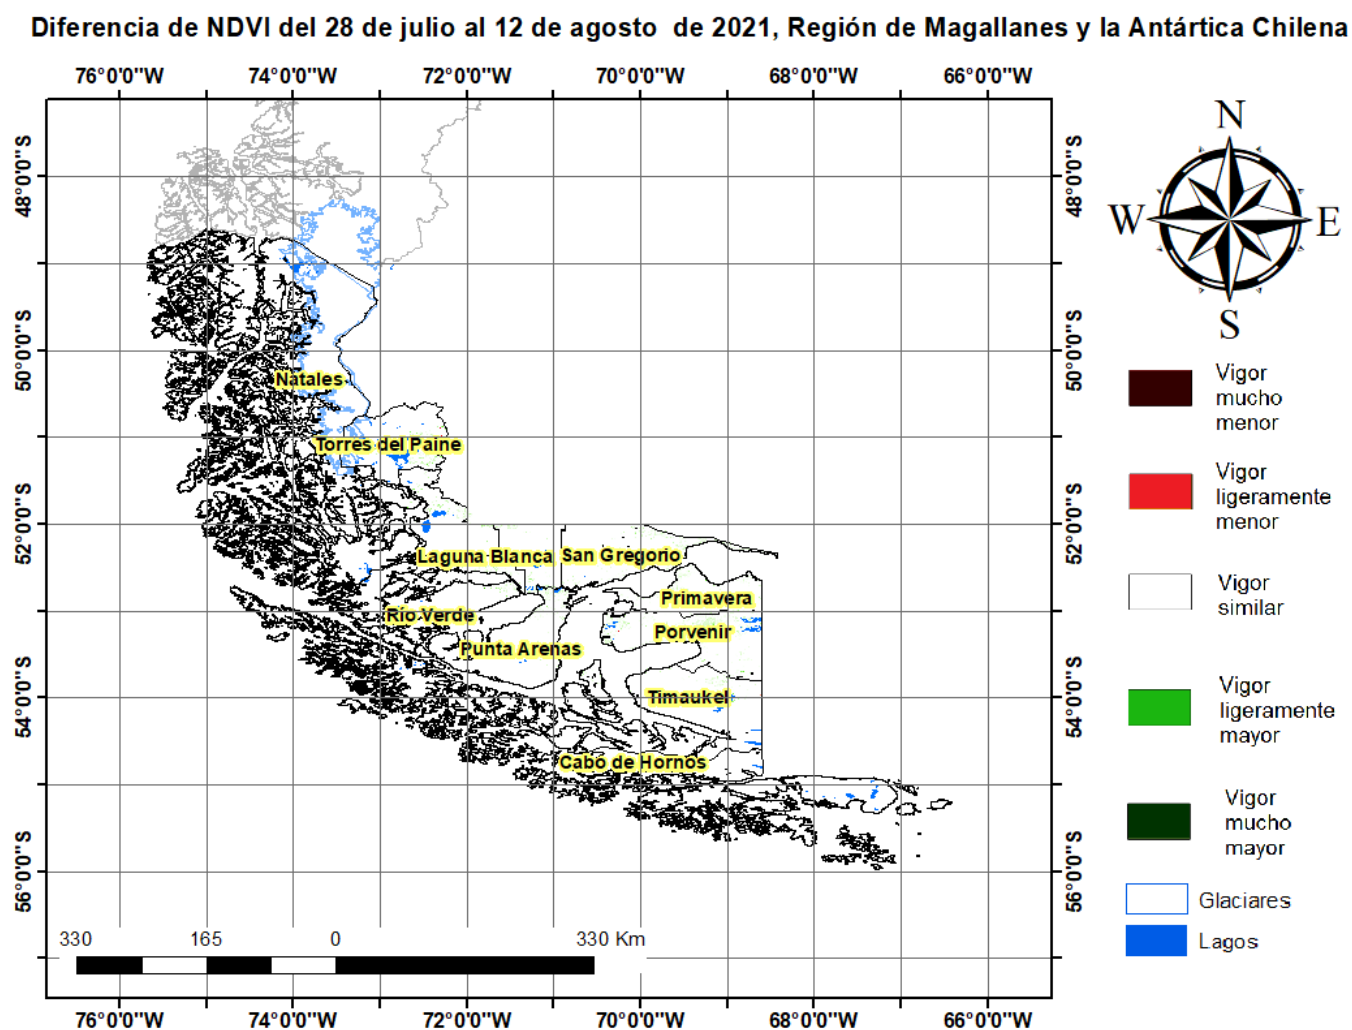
Diferencia de NDVI del 28 de julio al 12 de agosto de 2021, Región de Magallanes y la Antártica Chilena

76°0'0"W 74°0'0"W 72°0'0"W 70°0'0"W 68°0'0"W 66°0'0"W

48°0'0"S
50°0'0"S
52°0'0"S
54°0'0"S
56°0'0"S

Natales
Torres del Paine
Laguna Blanca
San Gregorio
Primavera
Río Verde
Porvenir
Punta Arenas
Timaukel
Cabo de Hornos

330 165 0 330 Km

76°0'0"W 74°0'0"W 72°0'0"W 70°0'0"W 68°0'0"W 66°0'0"W

48°0'0"S
50°0'0"S
52°0'0"S
54°0'0"S
56°0'0"S

N
W
E
S

Vigor mucho menor
Vigor ligeramente menor
Vigor similar
Vigor ligeramente mayor
Vigor mucho mayor
Glaciares
Lagos